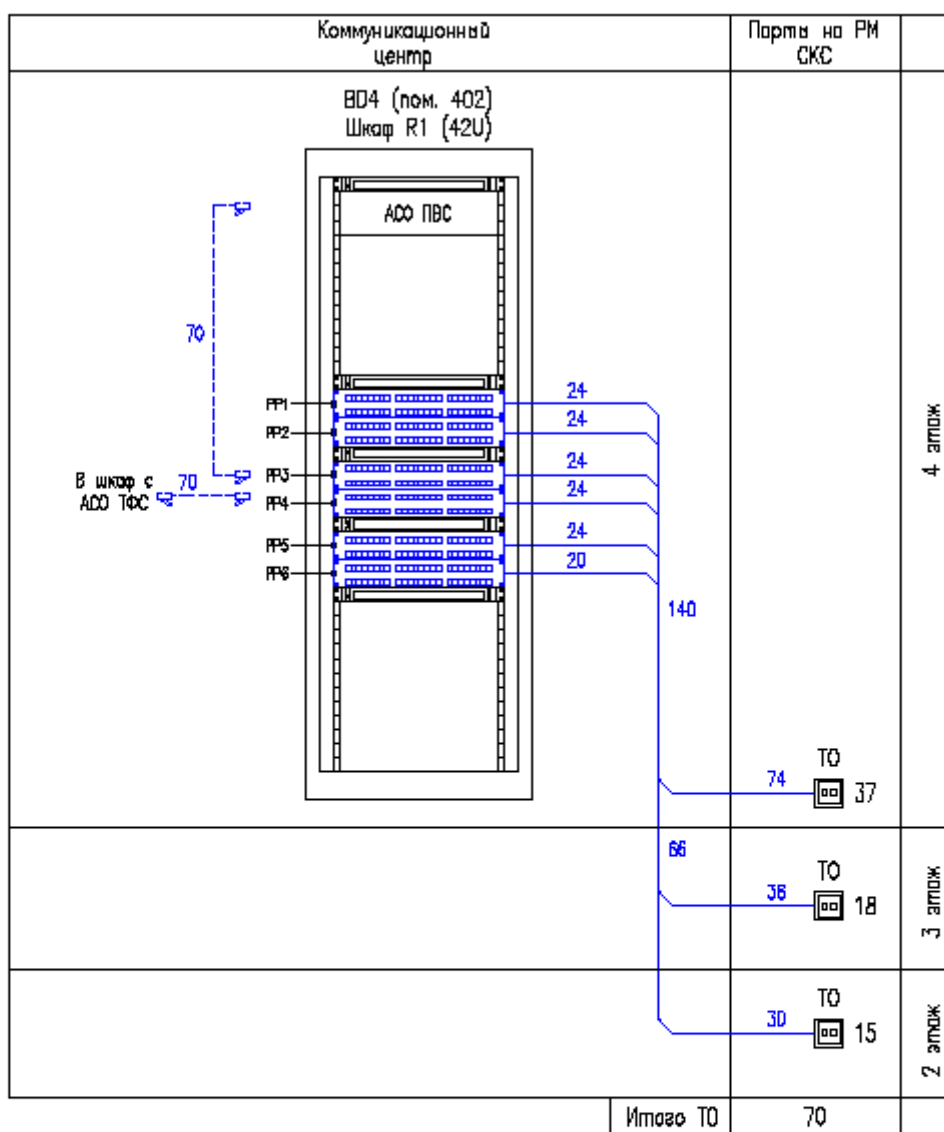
Коммуникационный центр

Порты на РМ СКС

BD4 (пом. 402)
Шкаф R1 (42U)

АСО ПВС

70

PP1
PP2
PP3
PP4
PP5
PP6

В шкаф с АСО ТФС

70

24
24
24
24
24
20

140

4 этаж

ТО
74
37

66

ТО
36
18

3 этаж

ТО
30
15

2 этаж

Итого ТО
70